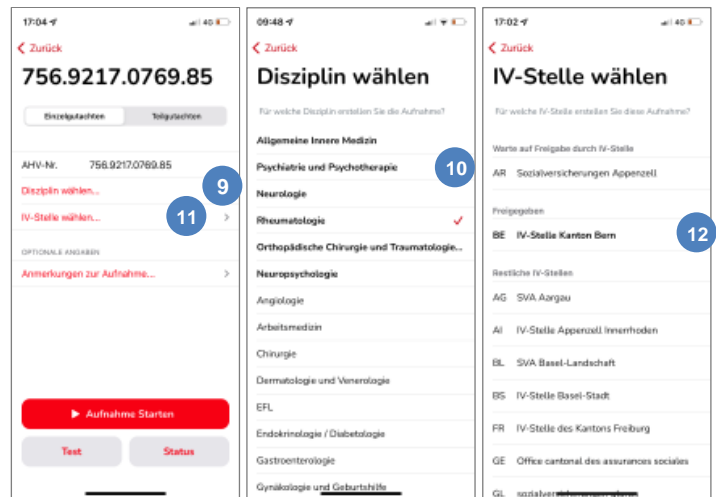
17:04 4G

< Zurück

756.9217.0769.85

Einzelgutachten | Teilgutachten

AHV-Nr. 756.9217.0769.85

Disziplin wählen...

9

IV-Stelle wählen...

11

OPTIONALE ANGABEN

Anmerkungen zur Aufnahme...

▶ Aufnahme Starten

Test

Status

09:48

< Zurück

Disziplin wählen

Für welche Disziplin erstellen Sie die Aufnahme?

Allgemeine Innere Medizin

Psychiatrie und Psychotherapie

10

Neurologie

Rheumatologie ✓

Orthopädische Chirurgie und Traumatologie...

Neuropsychologie

Angiologie

Arbeitsmedizin

Chirurgie

Dermatologie und Venerologie

EFL

Endokrinologie / Diabetologie

Gastroenterologie

Gynäkologie und Geburtshilfe

17:02 4G

< Zurück

IV-Stelle wählen

Für welche IV-Stelle erstellen Sie diese Aufnahme?

Warte auf Freigabe durch IV-Stelle

AR Sozialversicherungen Appenzell

Freigegeben

BE IV-Stelle Kanton Bern

12

Restliche IV-Stellen

AG SVA Aargau

AI IV-Stelle Appenzell Innerrhoden

BL SVA Basel-Landschaft

BS IV-Stelle Basel-Stadt

FR IV-Stelle des Kantons Freiburg

GE Office cantonal des assurances sociales

GL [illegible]